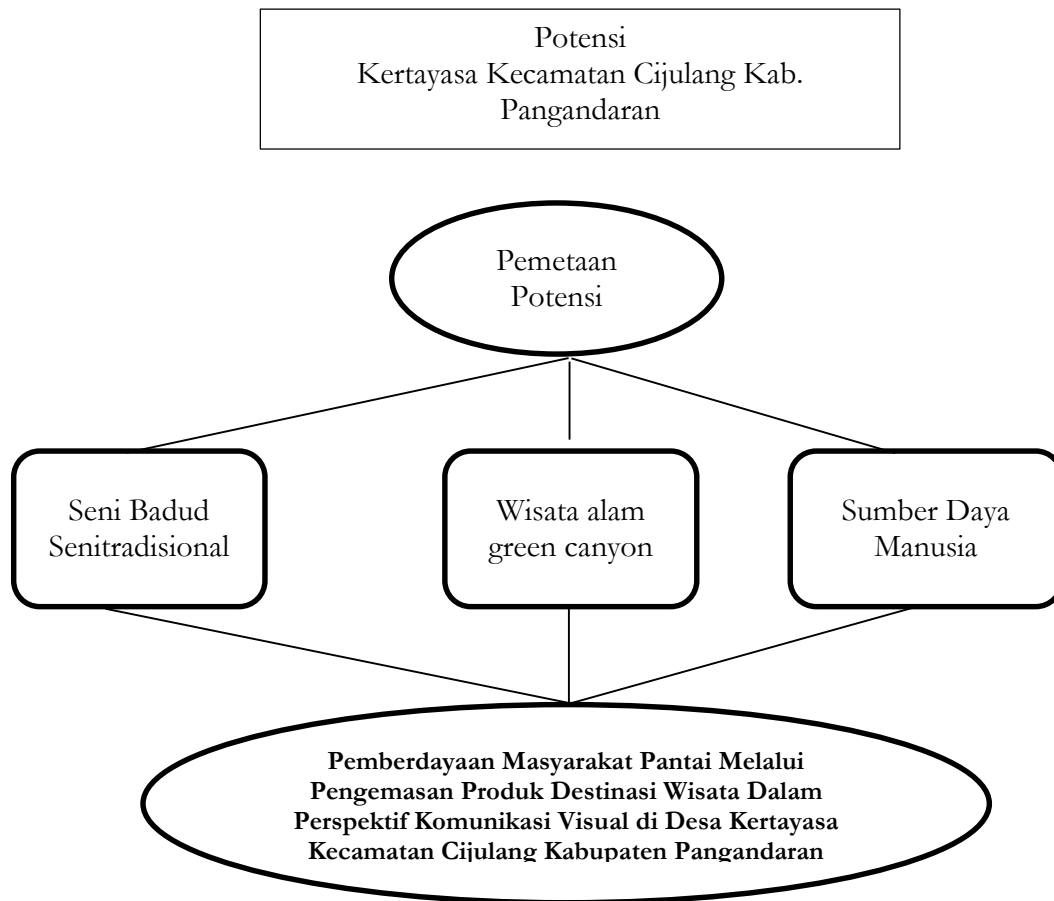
Potensi
Kertayasa Kecamatan Cijulang Kab. Pangandaran

Pemetaan Potensi

Seni Badud Senitradisional

Wisata alam green canyon

Sumber Daya Manusia

**Pemberdayaan Masyarakat Pantai Melalui Pengemasan Produk Destinasi Wisata Dalam Perspektif Komunikasi Visual di Desa Kertayasa Kecamatan Cijulang Kabupaten Pangandaran**